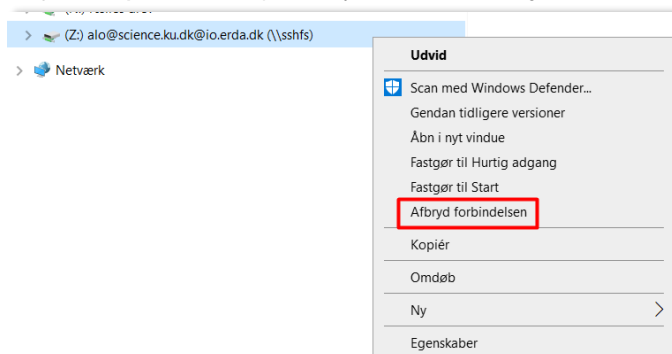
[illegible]

(Z:) alo@science.ku.dk@io.erda.dk (\\sshfs)

Netværk

Udvid

Scan med Windows Defender...

Gendan tidligere versioner

Åbn i nyt vindue

Fastgør til Hurtig adgang

Fastgør til Start

Afbryd forbindelsen

Kopiér

Omdøb

Ny

Egenskaber